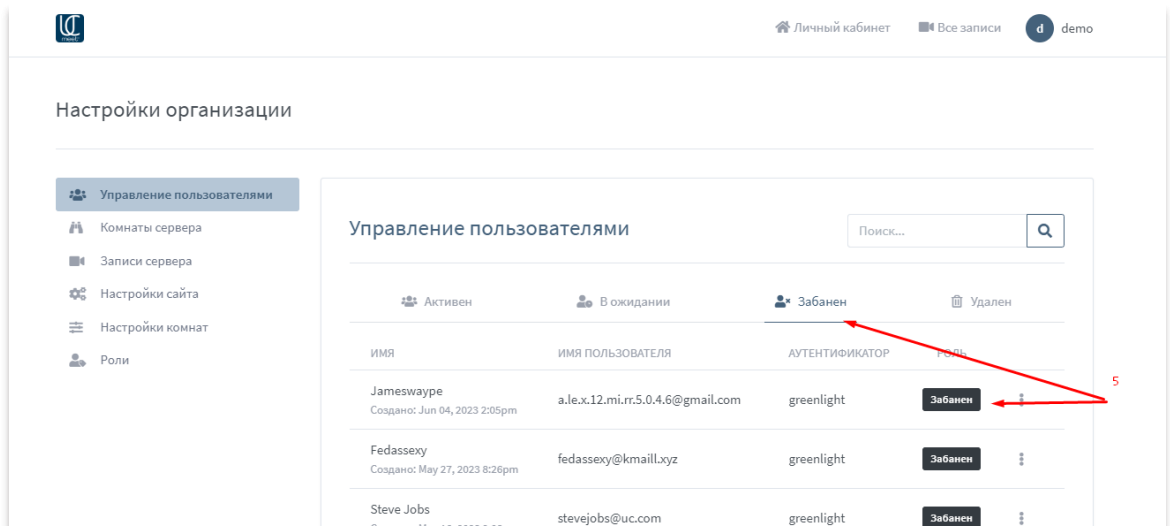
Личный кабинет Все записи d demo

Настройки организации

Управление пользователями
Комнаты сервера
Записи сервера
Настройки сайта
Настройки комнат
Роли

Управление пользователями

Поиск...

Активен В ожидании Забанен Удален

| ИМЯ | ИМЯ ПОЛЬЗОВАТЕЛЯ | АУТЕНТИФИКАТОР | РОЛЬ |
|---|---|---|---|
| Jameswaype Создано: Jun 04, 2023 2:05pm | a.le.x.12.mi.rr.5.0.4.6@gmail.com | greenlight | Забанен |
| Fedassexy Создано: May 27, 2023 8:26pm | fedassexy@kmaill.xyz | greenlight | Забанен |
| Steve Jobs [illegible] | stevejobs@uc.com | greenlight | Забанен |

5